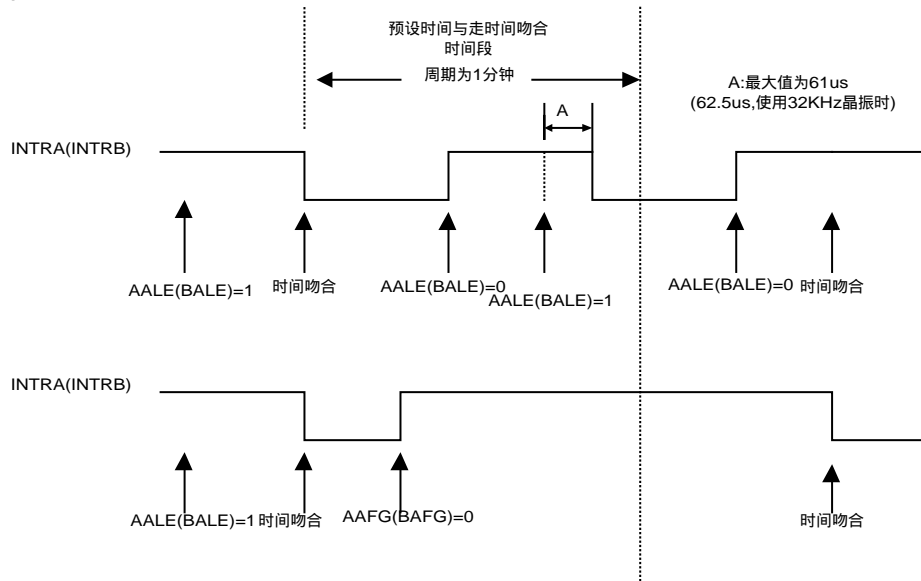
预设时间与走时间吻合
时间段
周期为1分钟

A:最大值为61us
(62.5us,使用32KHz晶振时)

A

INTRA(INTRB)

AALE(BALE)=1
时间吻合
AALE(BALE)=0
AALE(BALE)=1
AALE(BALE)=0
时间吻合

INTRA(INTRB)

AALE(BALE)=1
时间吻合
AAFG(BAFG)=0
时间吻合